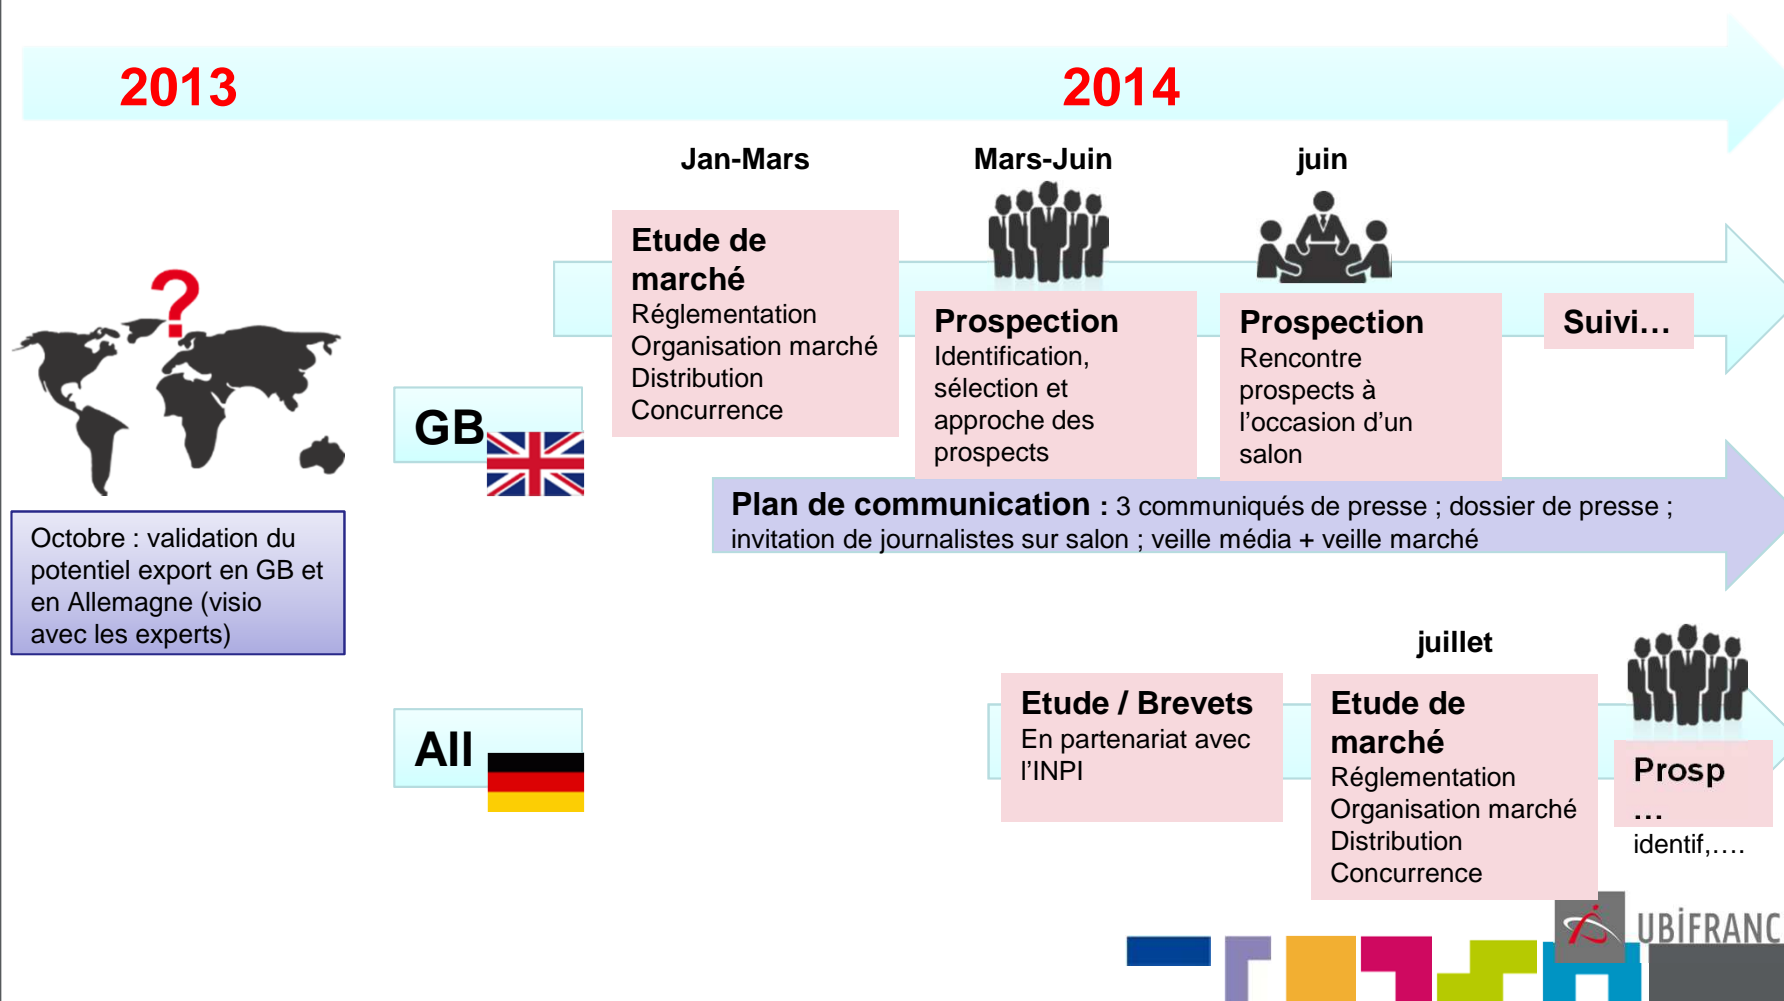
2013

2014

Jan-Mars

Mars-Juin

juin

Etude de marché
Réglementation
Organisation marché
Distribution
Concurrence

Prospection
Identification, sélection et approche des prospects

Prospection
Rencontre prospects à l'occasion d'un salon

Suivi…

GB

Octobre : validation du potentiel export en GB et en Allemagne (visio avec les experts)

Plan de communication : 3 communiqués de presse ; dossier de presse ; invitation de journalistes sur salon ; veille média + veille marché

juillet

All

Etude / Brevets
En partenariat avec l'INPI

Etude de marché
Réglementation
Organisation marché
Distribution
Concurrence

Prosp
…
identif,….

UBIFRANC